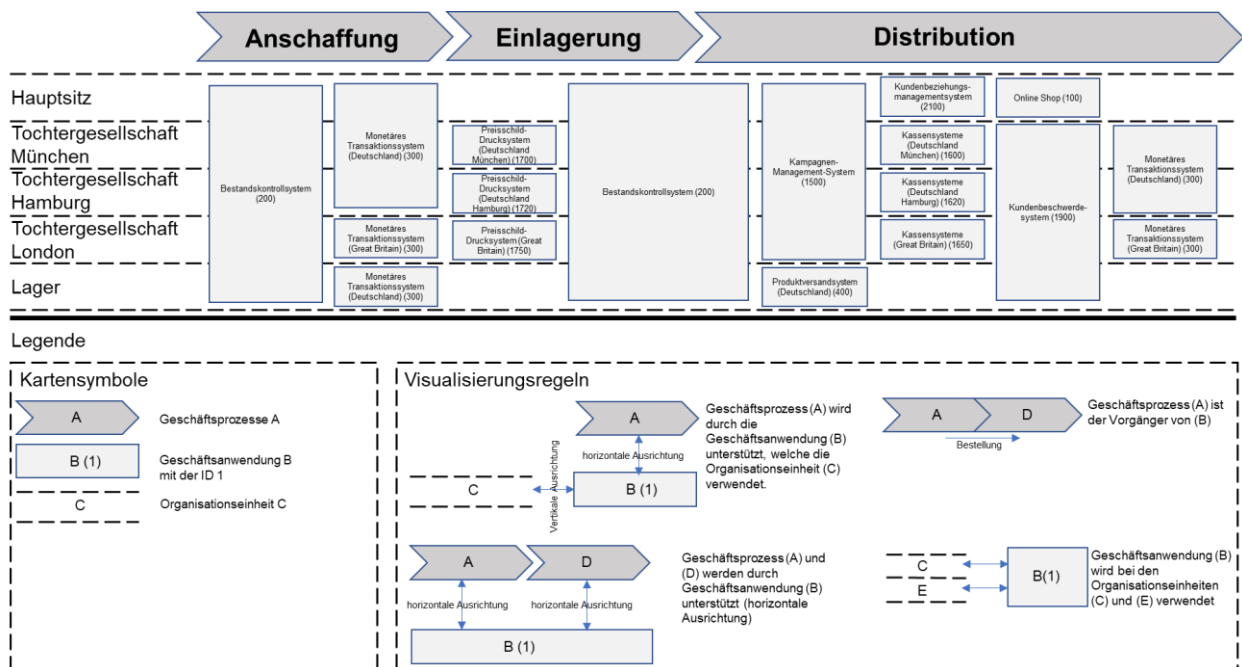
Anschaffung

Einlagerung

Distribution

Hauptsitz

Tochtergesellschaft München

Tochtergesellschaft Hamburg

Tochtergesellschaft London

Lager

Bestandskontrollsystem (200)

Monetäres Transaktionssystem (Deutschland) (300)

Monetäres Transaktionssystem (Great Britain) (300)

Monetäres Transaktionssystem (Deutschland) (300)

Preisschild-Drucksystem (Deutschland München) (1700)

Preisschild-Drucksystem (Deutschland Hamburg) (1720)

Preisschild-Drucksystem (Great Britain) (1750)

Bestandskontrollsystem (200)

Kampagnen-Management-System (1500)

Produktversandsystem (Deutschland) (400)

Kundenbeziehungs-managementsystem (2100)

Kassensysteme (Deutschland München) (1600)

Kassensysteme (Deutschland Hamburg) (1620)

Kassensysteme (Great Britain) (1650)

Online Shop (100)

Kundenbeschwerde-system (1900)

Monetäres Transaktionssystem (Deutschland) (300)

Monetäres Transaktionssystem (Great Britain) (300)

Legende

Kartensymbole

A

Geschäftsprozesse A

B (1)

Geschäftsanwendung B mit der ID 1

C

Organisationseinheit C

Visualisierungsregeln

A

horizontale Ausrichtung

Vertikale Ausrichtung

C

B (1)

Geschäftsprozess (A) wird durch die Geschäftsanwendung (B) unterstützt, welche die Organisationseinheit (C) verwendet.

A

D

Bestellung

Geschäftsprozess (A) ist der Vorgänger von (B)

A

D

horizontale Ausrichtung

horizontale Ausrichtung

B (1)

Geschäftsprozess (A) und (D) werden durch Geschäftsanwendung (B) unterstützt (horizontale Ausrichtung)

C

E

B(1)

Geschäftsanwendung (B) wird bei den Organisationseinheiten (C) und (E) verwendet